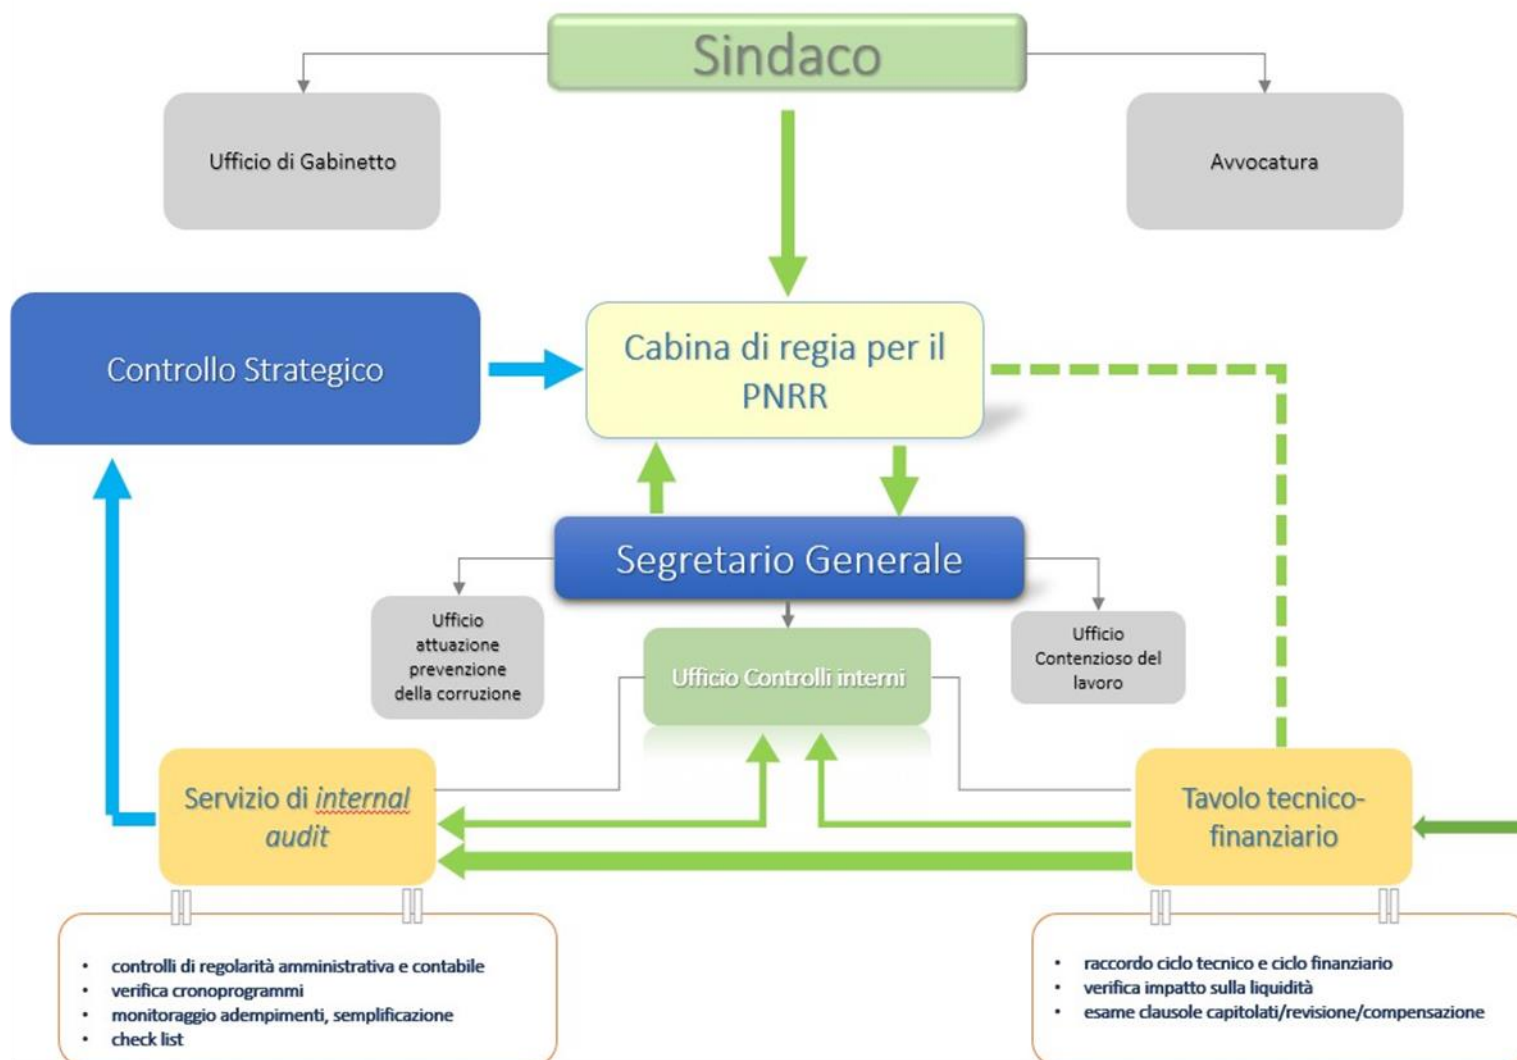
Sindaco

Ufficio di Gabinetto

Avvocatura

Controllo Strategico

Cabina di regia per il PNRR

Segretario Generale

Ufficio attuazione prevenzione della corruzione

Ufficio Controlli interni

Ufficio Contenzioso del lavoro

Servizio di internal audit

Tavolo tecnico-finanziario

- controlli di regolarità amministrativa e contabile
- verifica cronoprogrammi
- monitoraggio adempimenti, semplificazione
- check list

- raccordo ciclo tecnico e ciclo finanziario
- verifica impatto sulla liquidità
- esame clausole capitolati/revisione/compensazione